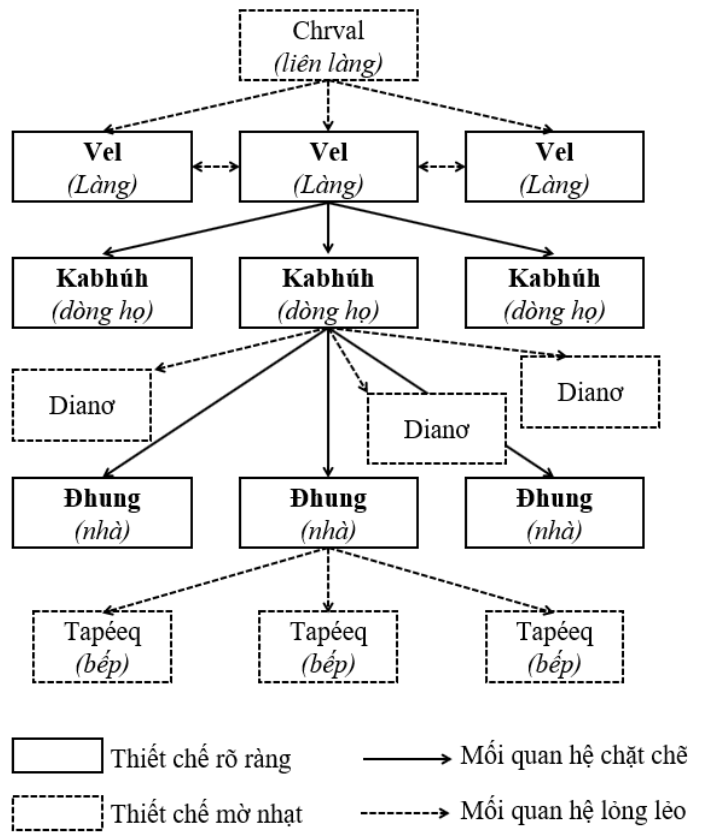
Chrval
(liên làng)

Vel
(Làng)

Vel
(Làng)

Vel
(Làng)

Kabhúh
(dòng họ)

Kabhúh
(dòng họ)

Kabhúh
(dòng họ)

Dianơ

Dianơ

Dianơ

Đhung
(nhà)

Đhung
(nhà)

Đhung
(nhà)

Tapéeq
(bếp)

Tapéeq
(bếp)

Tapéeq
(bếp)

Thiết chế rõ ràng
Mối quan hệ chặt chẽ
Thiết chế mờ nhạt
Mối quan hệ lỏng lẻo